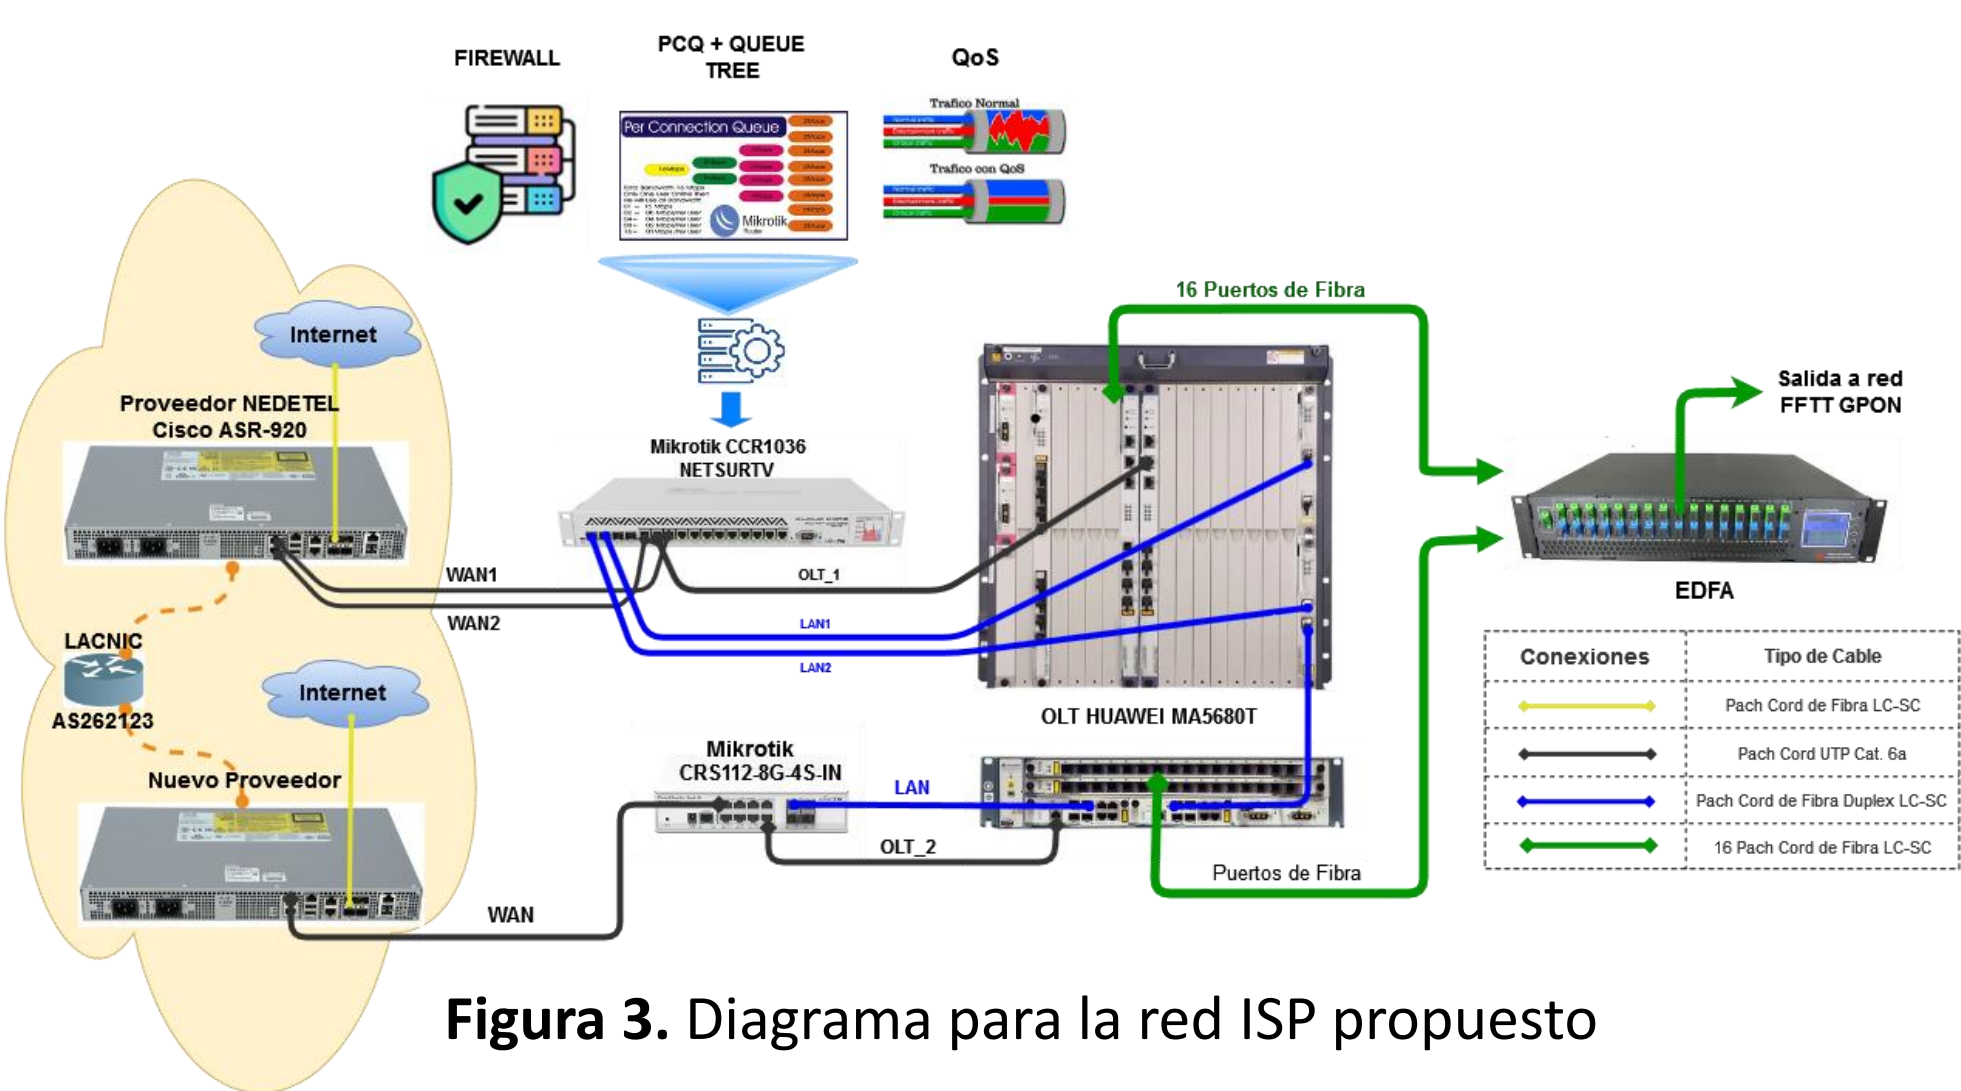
FIREWALL

PCQ + QUEUE TREE

QoS

Per Connection Queue

Mikrotik

Trafico Normal

Trafico con QoS

Internet

Proveedor NEDETEL Cisco ASR-920

LACNIC

AS262123

Internet

Nuevo Proveedor

Mikrotik CCR1036 NETSURTV

16 Puertos de Fibra

WAN1

WAN2

OLT_1

LAN1

LAN2

Mikrotik CRS112-8G-4S-IN

LAN

OLT_2

WAN

OLT HUAWEI MA5680T

Puertos de Fibra

Salida a red FFTT GPON

EDFA

| Conexiones | Tipo de Cable |
|---|---|
|  | Pach Cord de Fibra LC-SC |
|  | Pach Cord UTP Cat. 6a |
|  | Pach Cord de Fibra Duplex LC-SC |
|  | 16 Pach Cord de Fibra LC-SC |

Figura 3. Diagrama para la red ISP propuesto